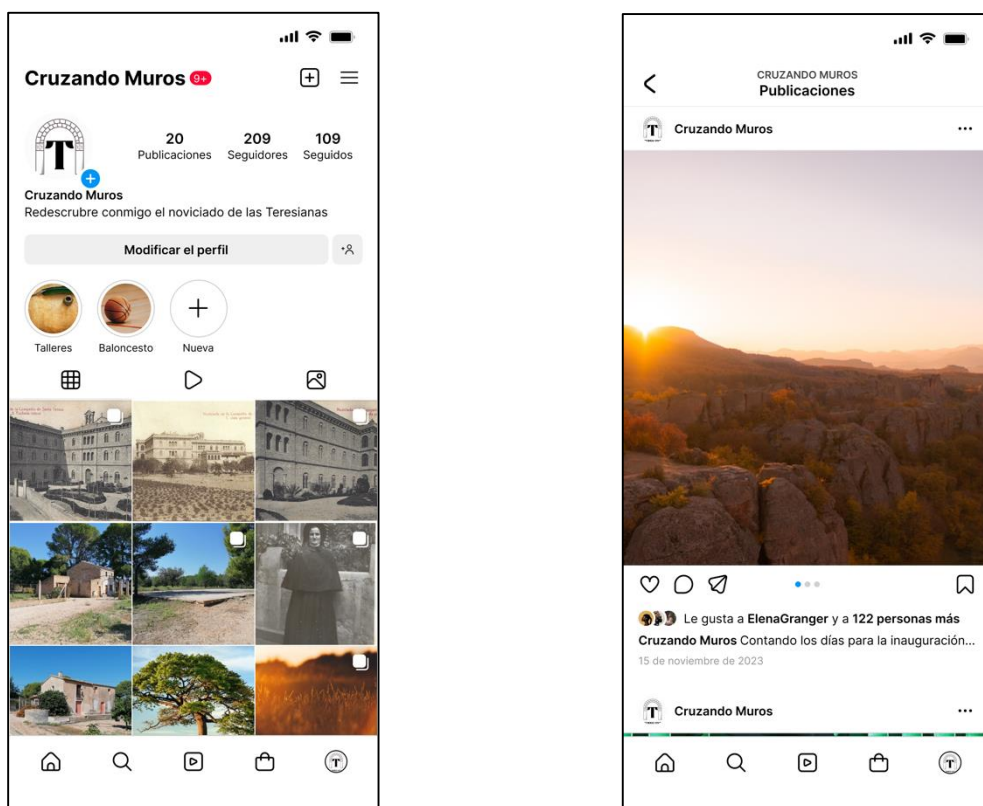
Cruzando Muros 9+

20 Publicaciones 209 Seguidores 109 Seguidos

Cruzando Muros
Redescrubre conmigo el noviciado de las Teresianas

Modificar el perfil

Talleres Baloncesto Nueva

CRUZANDO MUROS
Publicaciones

Cruzando Muros

Le gusta a ElenaGranger y a 122 personas más
Cruzando Muros Contando los días para la inauguración...
15 de noviembre de 2023

Cruzando Muros